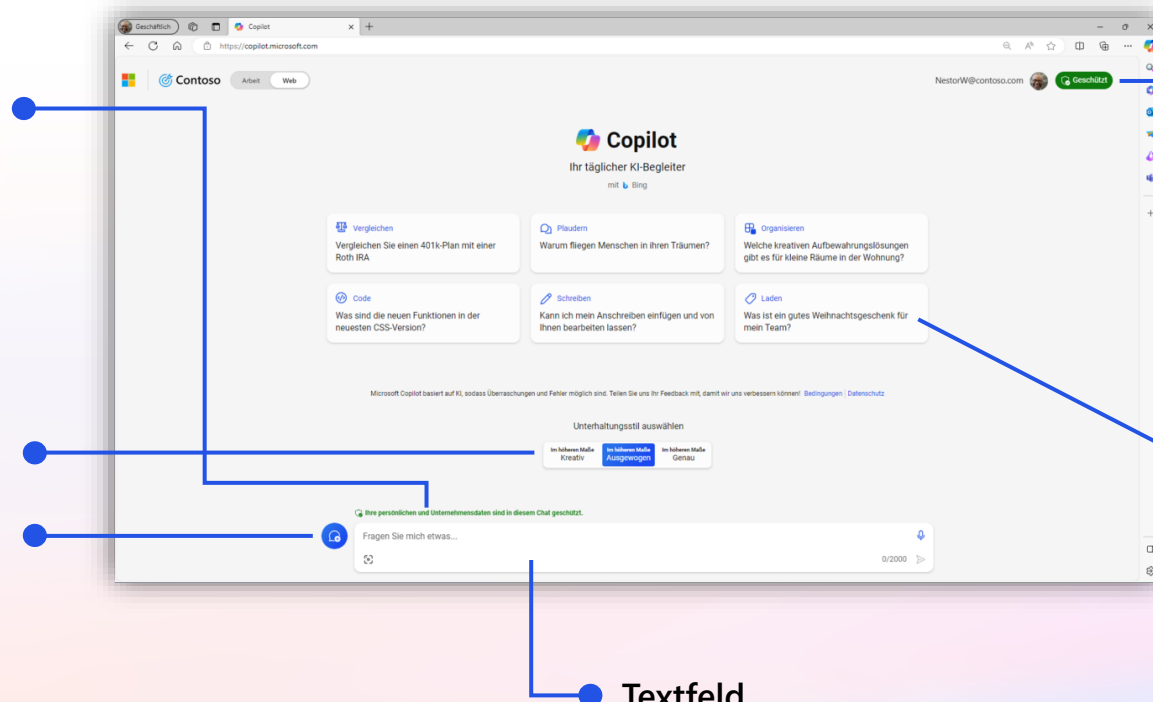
Geschäftlich

Copilot

https://copilot.microsoft.com

Contoso Arbeit Web

NestorW@contoso.com Geschützt

Copilot

Ihr täglicher KI-Begleiter

mit Bing

Vergleichen
Vergleichen Sie einen 401k-Plan mit einer Roth IRA

Plaudern
Warum fliegen Menschen in ihren Träumen?

Organisieren
Welche kreativen Aufbewahrungslösungen gibt es für kleine Räume in der Wohnung?

Code
Was sind die neuen Funktionen in der neuesten CSS-Version?

Schreiben
Kann ich mein Anschreiben einfügen und von Ihnen bearbeiten lassen?

Laden
Was ist ein gutes Weihnachtsgeschenk für mein Team?

Microsoft Copilot basiert auf KI, sodass Überraschungen und Fehler möglich sind. Teilen Sie uns Ihr Feedback mit, damit wir uns verbessern können! Bedingungen | Datenschutz

Unterhaltungsstil auswählen

Im höheren Maße Kreativ | Im höheren Maße Ausgewogen | Im höheren Maße Genau

Ihre persönlichen und Unternehmensdaten sind in diesem Chat geschützt.

Fragen Sie mich etwas...

0/2000

Textfeld